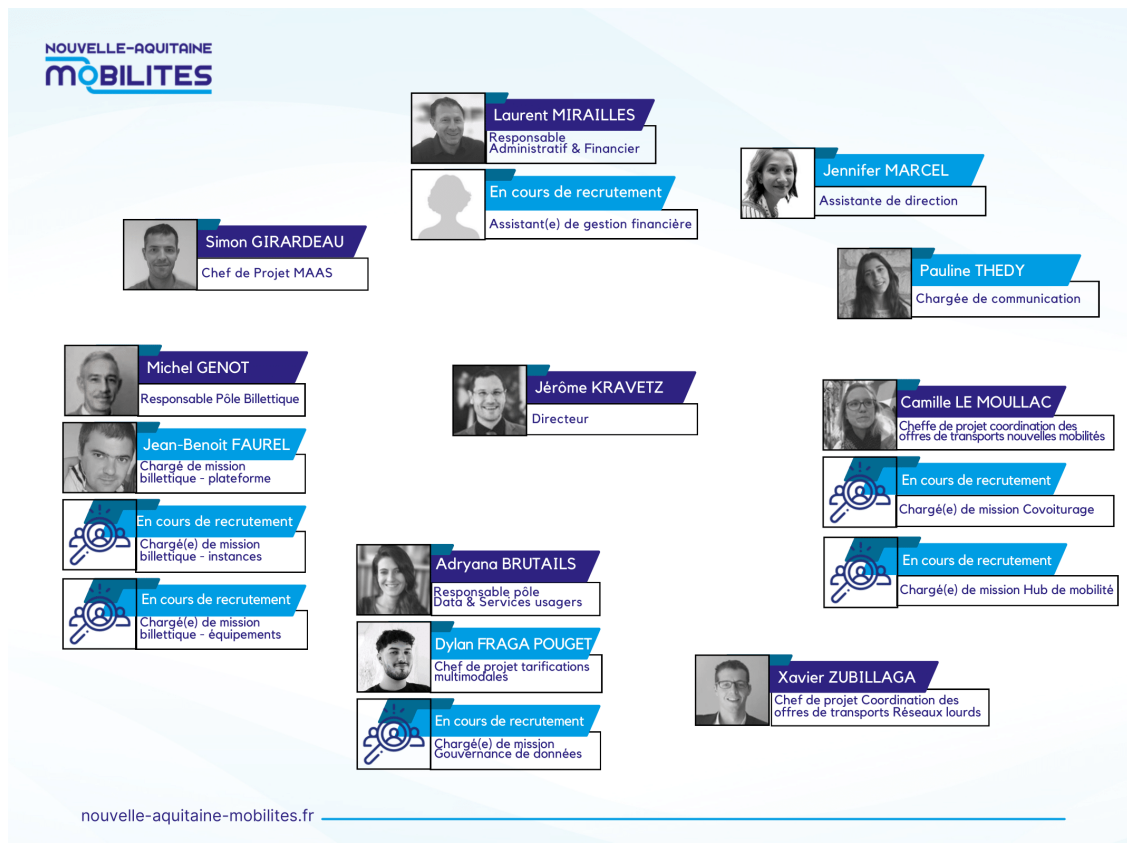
NOUVELLE-AQUITAINE
MOBILITES

Laurent MIRAILLES
Responsable Administratif & Financier

En cours de recrutement
Assistant(e) de gestion financière

Jennifer MARCEL
Assistante de direction

Simon GIRARDEAU
Chef de Projet MAAS

Pauline THEDY
Chargée de communication

Michel GENOT
Responsable Pôle Billettique

Jean-Benoit FAUREL
Chargé de mission billettique - plateforme

En cours de recrutement
Chargé(e) de mission billettique - instances

En cours de recrutement
Chargé(e) de mission billettique - équipements

Jérôme KRAVETZ
Directeur

Adryana BRUTAILS
Responsable pôle Data & Services usagers

Dylan FRAGA POUGET
Chef de projet tarifications multimodales

En cours de recrutement
Chargé(e) de mission Gouvernance de données

Camille LE MOULLAC
Cheffe de projet coordination des offres de transports nouvelles mobilités

En cours de recrutement
Chargé(e) de mission Covoiturage

En cours de recrutement
Chargé(e) de mission Hub de mobilité

Xavier ZUBILLAGA
Chef de projet Coordination des offres de transports Réseaux lourds

nouvelle-aquitaine-mobilites.fr